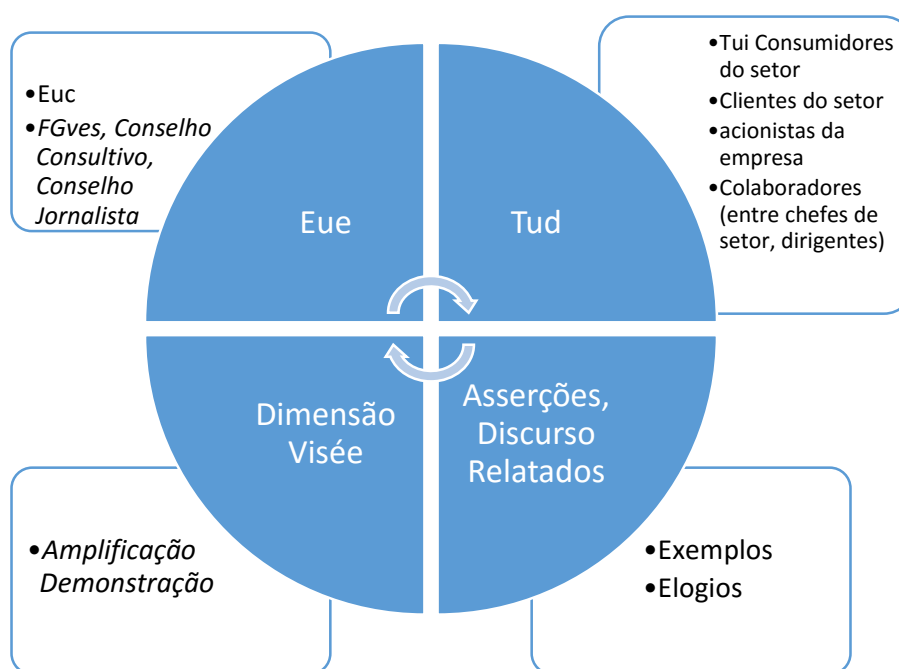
•Euc
•*FGves, Conselho Consultivo, Conselho Jornalista*

Eue

Tud

•Tui Consumidores do setor
•Clientes do setor
•acionistas da empresa
•Colaboradores (entre chefes de setor, dirigentes)

Dimensão Visée

Asserções, Discurso Relatados

•*Amplificação Demonstração*

•Exemplos
•Elogios